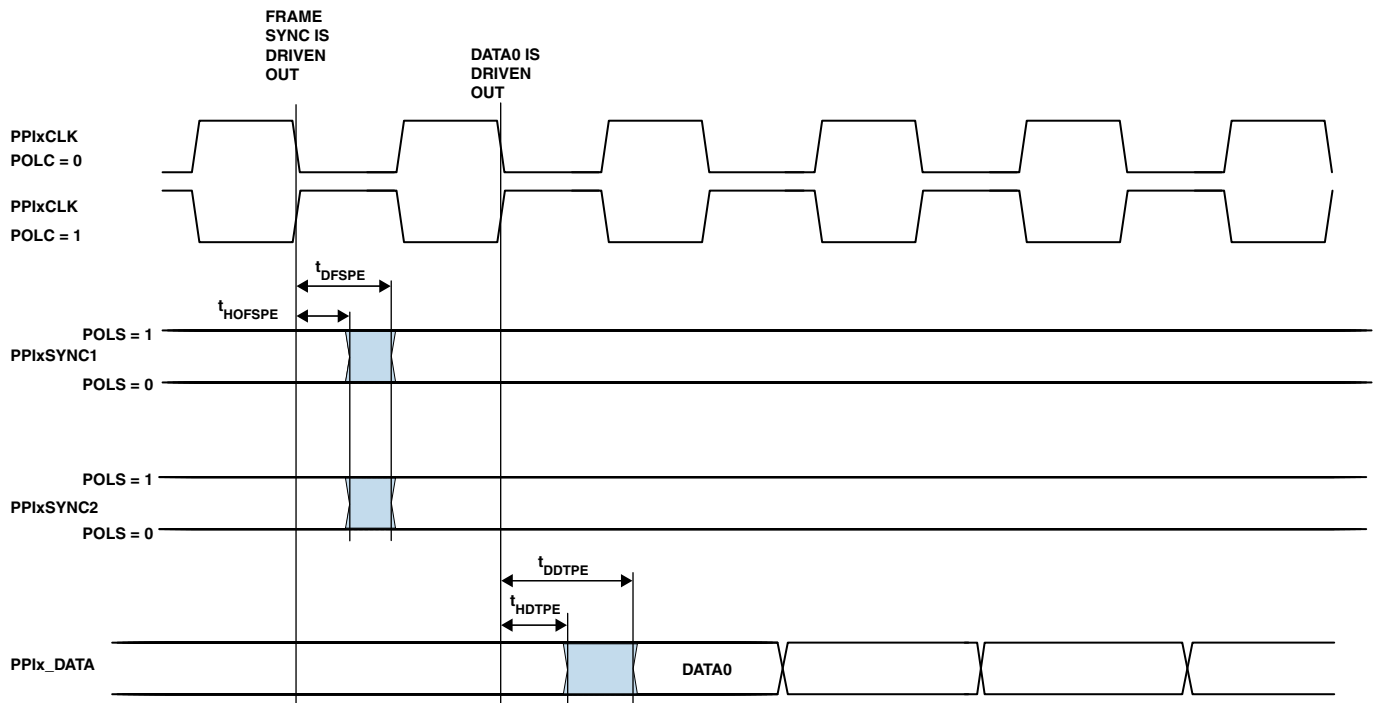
FRAME SYNC IS DRIVEN OUT

DATA0 IS DRIVEN OUT

PPIxCLK
POLC = 0

PPIxCLK
POLC = 1

$t_{DFSPE}$

$t_{HOFSPE}$

POLS = 1
PPIxSYNC1
POLS = 0

POLS = 1
PPIxSYNC2
POLS = 0

$t_{DDTPE}$

$t_{HDTPE}$

PPIx_DATA

DATA0